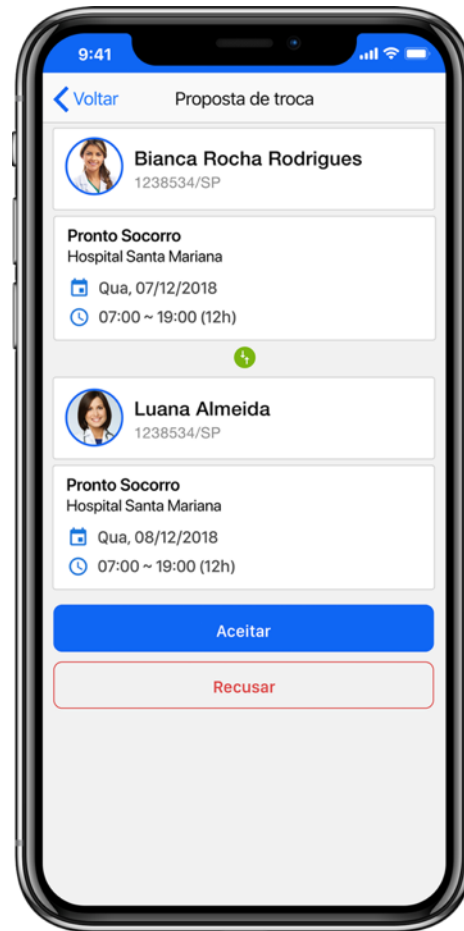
9:41

< Voltar
Proposta de troca

Bianca Rocha Rodrigues
1238534/SP

Pronto Socorro
Hospital Santa Mariana
Qua, 07/12/2018
07:00 ~ 19:00 (12h)

Luana Almeida
1238534/SP

Pronto Socorro
Hospital Santa Mariana
Qua, 08/12/2018
07:00 ~ 19:00 (12h)

Aceitar

Recusar